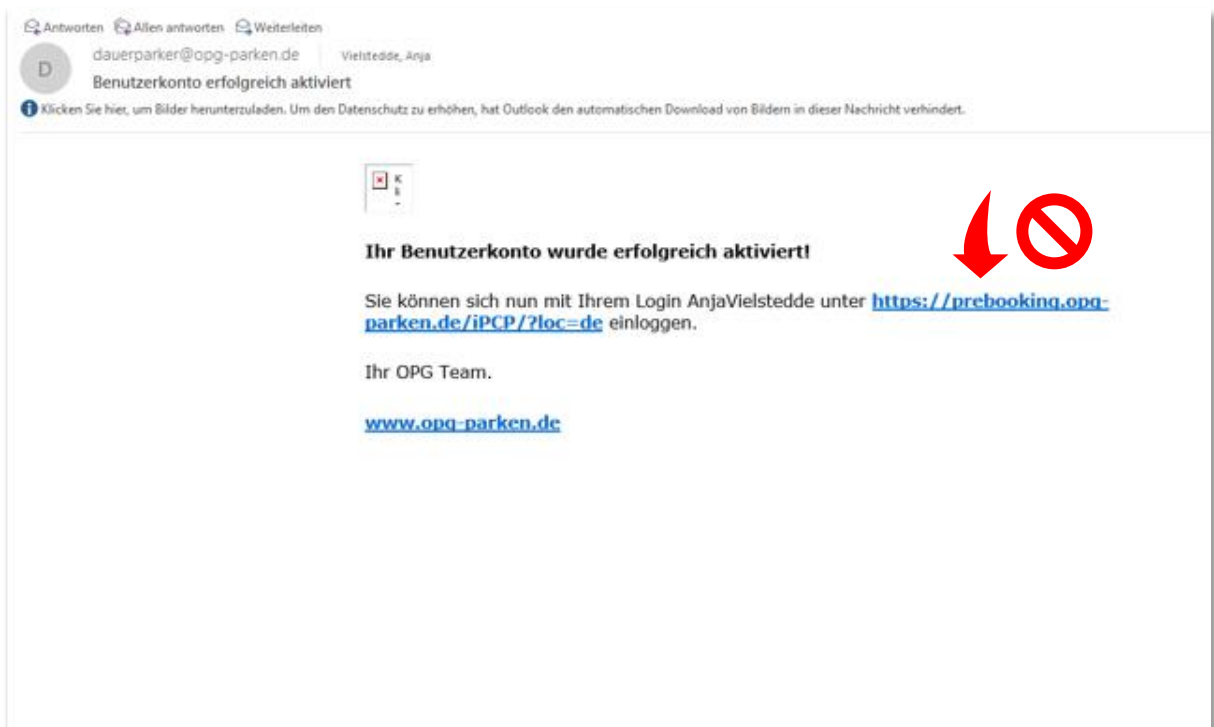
Antworten Allen antworten Weiterleiten

D

dauerparker@opg-parken.de Vielstedde, Anja

Benutzerkonto erfolgreich aktiviert

Klicken Sie hier, um Bilder herunterzuladen. Um den Datenschutz zu erhöhen, hat Outlook den automatischen Download von Bildern in dieser Nachricht verhindert.

K l

**Ihr Benutzerkonto wurde erfolgreich aktiviert!**

Sie können sich nun mit Ihrem Login AnjaVielstedde unter https://prebooking.opg-parken.de/iPCP/?loc=de einloggen.

Ihr OPG Team.

www.opg-parken.de